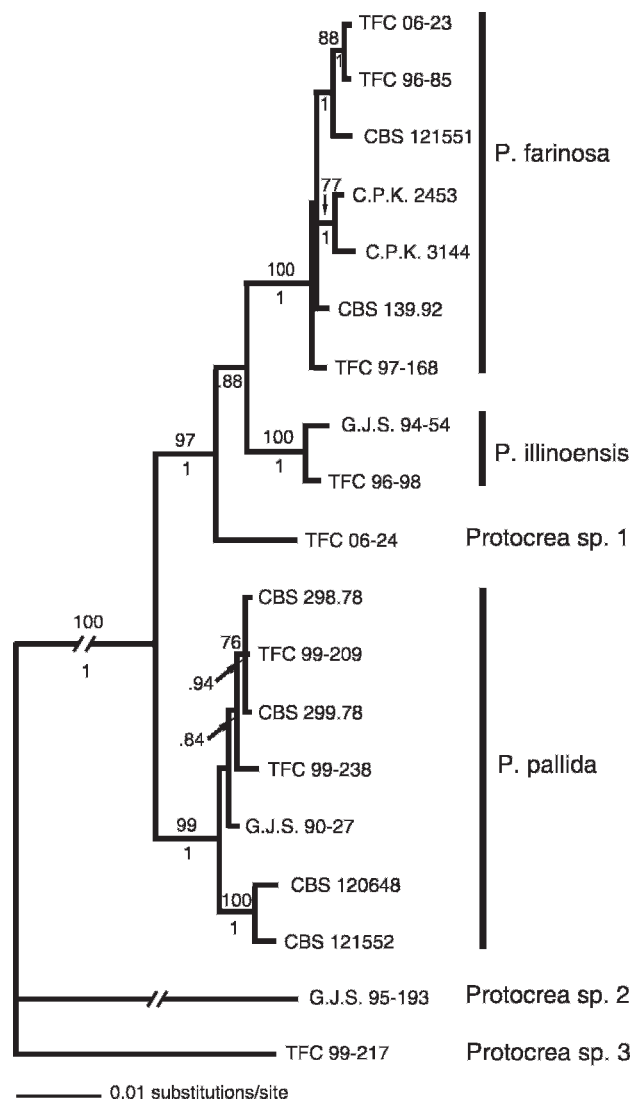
88
TFC 06-23
1
TFC 96-85
1
CBS 121551
P. farinosa
77
C.P.K. 2453
1
C.P.K. 3144
100
1
CBS 139.92
TFC 97-168
.88
97
1
100
1
G.J.S. 94-54
TFC 96-98
P. illinoensis
TFC 06-24
Protocrea sp. 1
100
1
CBS 298.78
76
TFC 99-209
.94
CBS 299.78
.84
TFC 99-238
P. pallida
99
1
G.J.S. 90-27
100
1
CBS 120648
CBS 121552
G.J.S. 95-193
Protocrea sp. 2
TFC 99-217
Protocrea sp. 3
0.01 substitutions/site